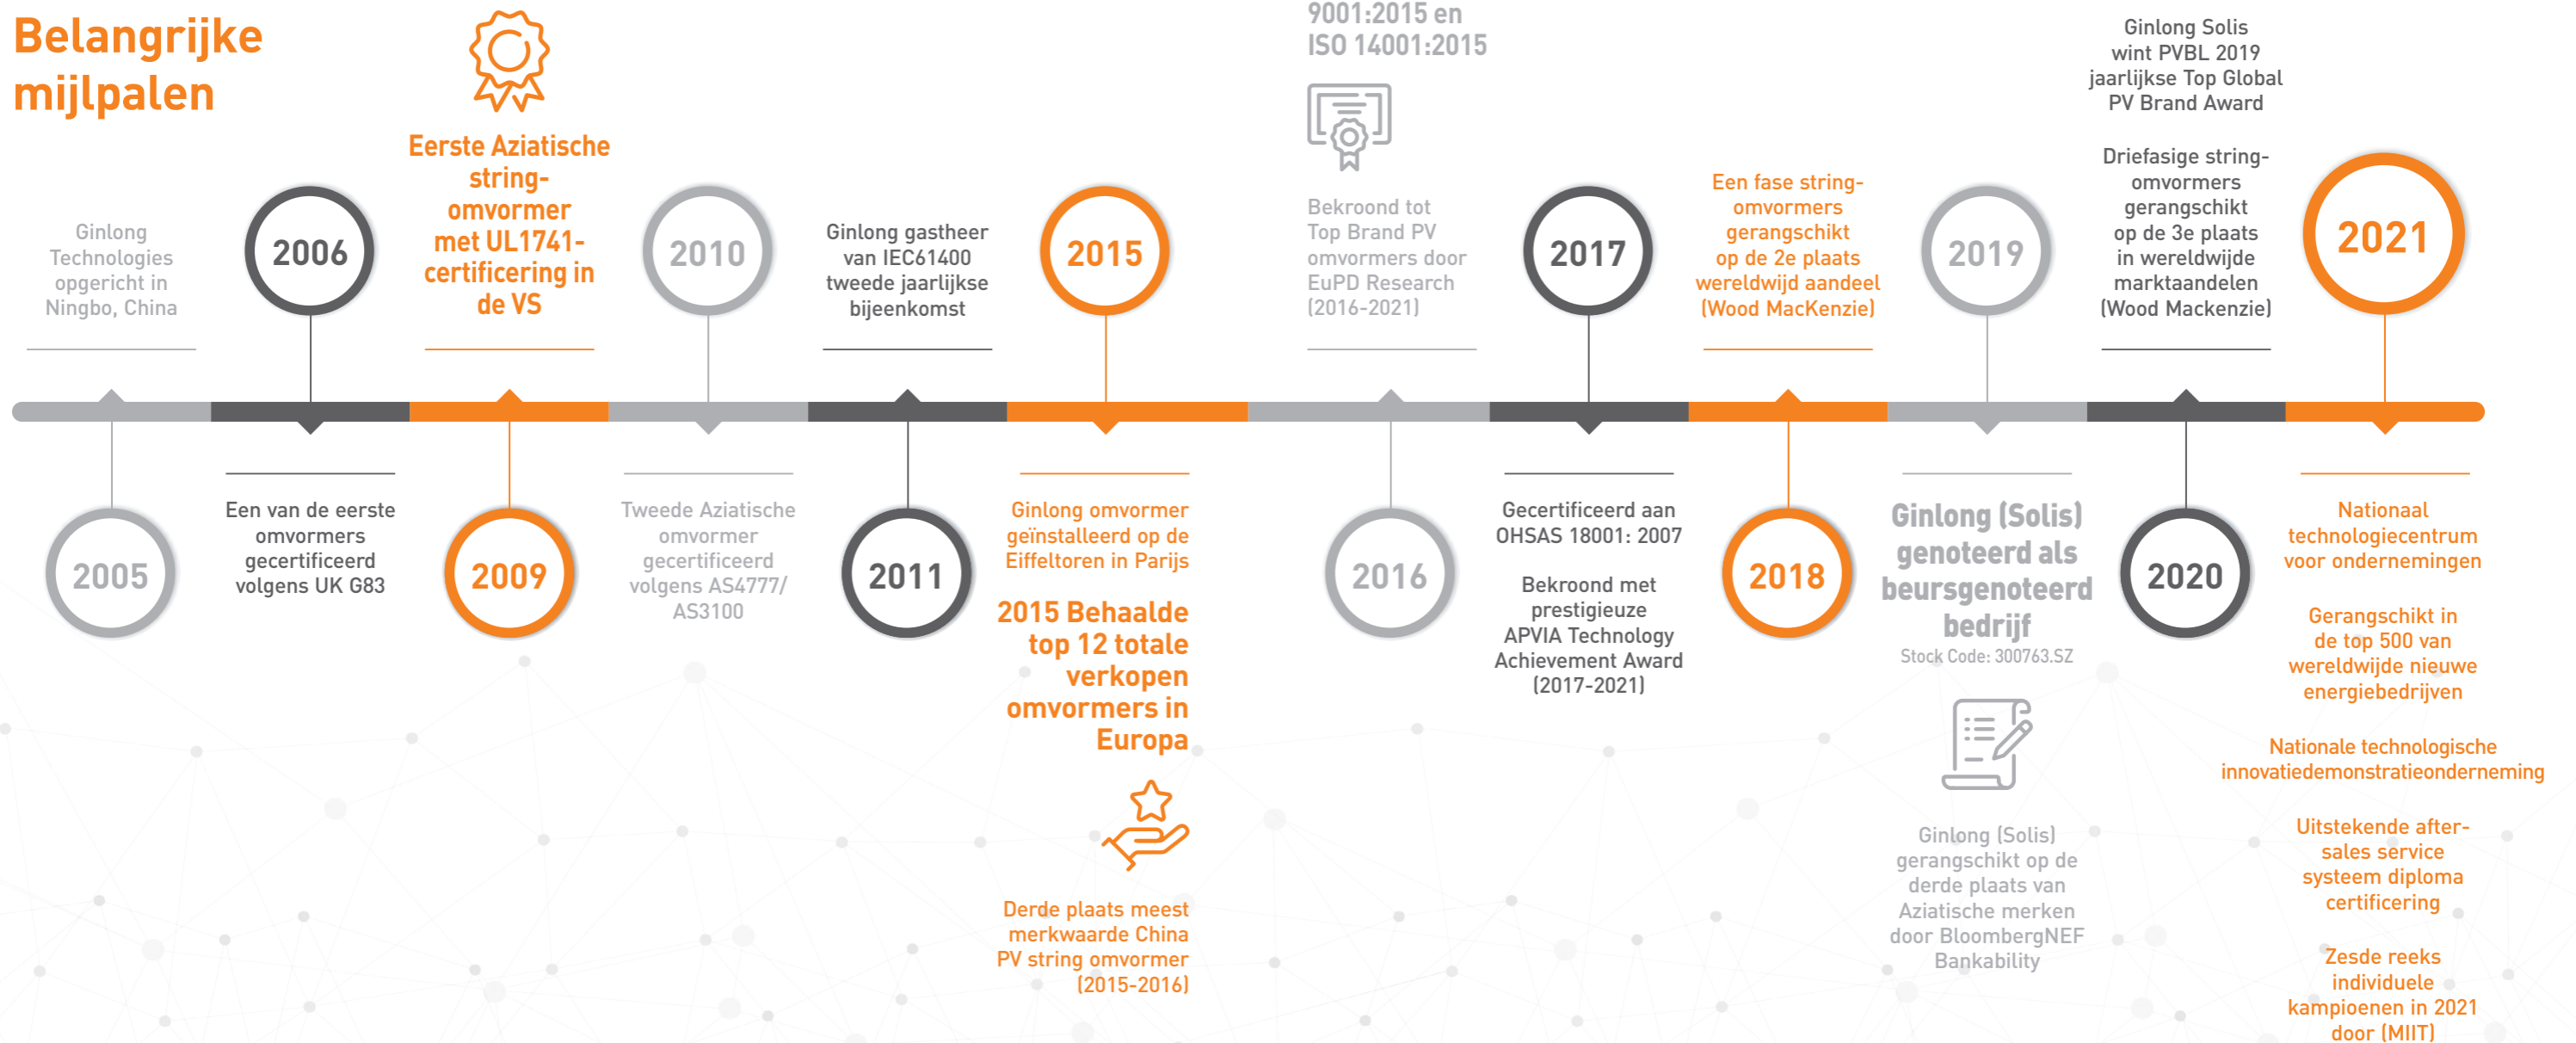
Belangrijke mijlpalen

Ginlong Technologies opgericht in Ningbo, China

2005

2006

Een van de eerste omvormers gecertificeerd volgens UK G83

Eerste Aziatische string-omvormer met UL1741-certificering in de VS

2009

2010

Tweede Aziatische omvormer gecertificeerd volgens AS4777/ AS3100

Ginlong gastheer van IEC61400 tweede jaarlijkse bijeenkomst

2011

2015

Ginlong omvormer geïnstalleerd op de Eiffeltoren in Parijs

2015 Behaalde top 12 totale verkopen omvormers in Europa

Derde plaats meest merkwaarde China PV string omvormer (2015-2016)

9001:2015 en ISO 14001:2015

Bekroond tot Top Brand PV omvormers door EuPD Research (2016-2021)

2016

2017

Gecertificeerd aan OHSAS 18001: 2007

Bekroond met prestigieuze APVIA Technology Achievement Award (2017-2021)

Een fase string-omvormers gerangschikt op de 2e plaats wereldwijd aandeel (Wood MacKenzie)

2018

2019

Ginlong (Solis) genoteerd als beursgenoteerd bedrijf
Stock Code: 300763.SZ

Ginlong (Solis) gerangschikt op de derde plaats van Aziatische merken door BloombergNEF Bankability

Ginlong Solis wint PVBL 2019 jaarlijkse Top Global PV Brand Award

Driefasige string-omvormers gerangschikt op de 3e plaats in wereldwijde marktaandelen (Wood Mackenzie)

2020

2021

Nationaal technologiecentrum voor ondernemingen

Gerangschikt in de top 500 van wereldwijde nieuwe energiebedrijven

Nationale technologische innovatiedemonstratieonderneming

Uitstekende after-sales service systeem diploma certificering

Zesde reeks individuele kampioenen in 2021 door (MIIT)